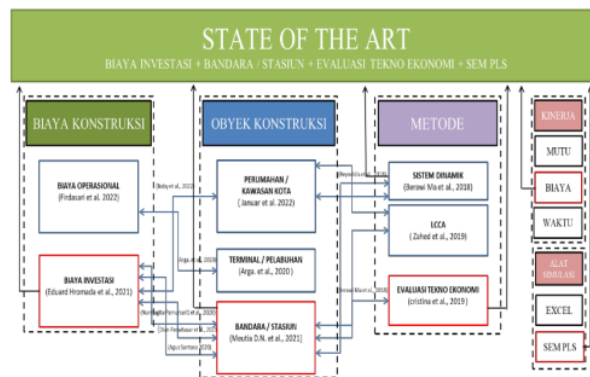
STATE OF THE ART

BIAYA INVESTASI + BANDARA / STASIUN + EVALUASI TEKNO EKONOMI + SEM PLS

BIAYA KONSTRUKSI

BIAYA OPERASIONAL
(Firdasari et al. 2022)

BIAYA INVESTASI
(Eduard Hromada et al., 2021)

OBYEK KONSTRUKSI

PERUMAHAN / KAWASAN KOTA
( Januar et al. 2022)

TERMINAL / PELABUHAN
(Arga. et al., 2020 )

BANDARA / STASIUN
(Meutia D.N. et al., 2021)

METODE

SISTEM DINAMIK
(Berawi Mo et al., 2018)

LCCA
( Zohed et al., 2019)

EVALUASI TEKNO EKONOMI
(cristina et al., 2019 )

KINERJA

MUTU

BIAYA

WAKTU

ALAT SIMULASI

EXCEL

SEM PLS

(Baby et al., 2021)

(Arga et al., 2020)

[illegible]

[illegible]

(Agus Santoso, 2019)

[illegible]

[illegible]